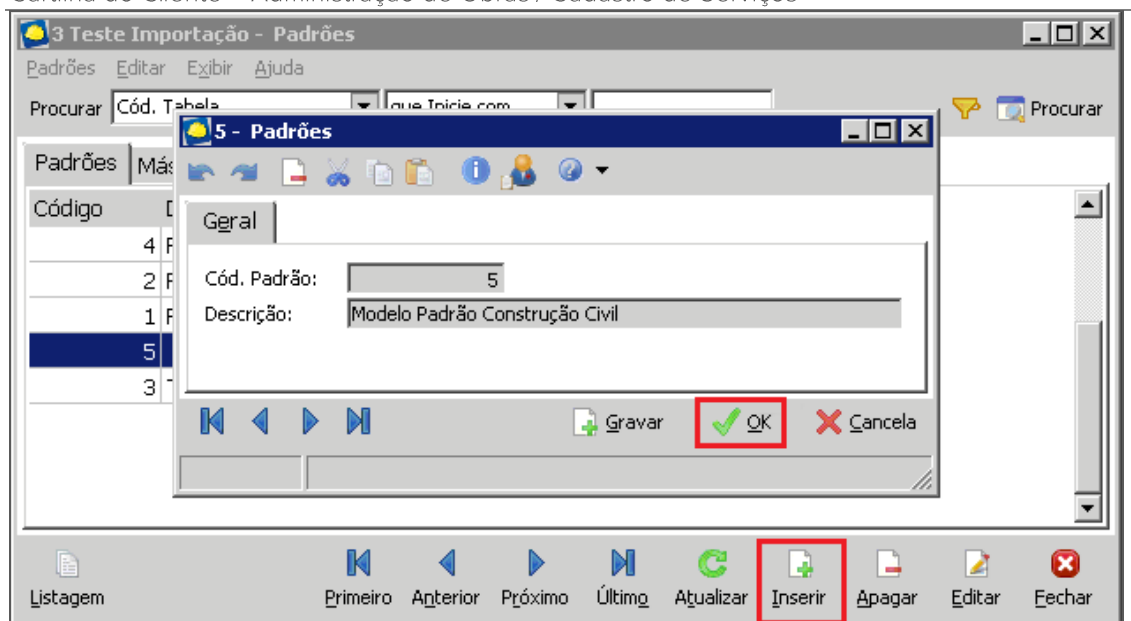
3 Teste Importação - Padrões

Padrões Editar Exibir Ajuda

Procurar Cód. Tabela que Inicie com Procurar

Padrões Más

Código

4

2

1

5

3

5 - Padrões

Geral

Cód. Padrão: 5

Descrição: Modelo Padrão Construção Civil

Gravar OK Cancela

Listagem Primeiro Anterior Próximo Último Atualizar Inserir Apagar Editar Fechar